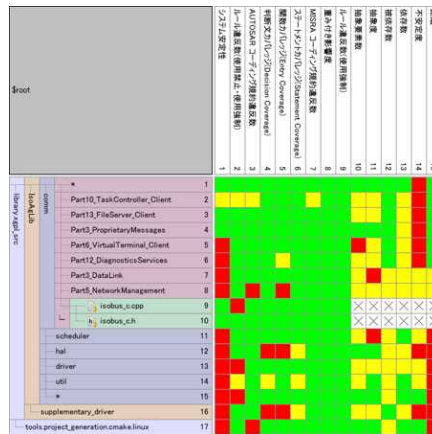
$root

システム安定性
ルール違反数(使用強制)
AUTOSAR コーディング規約違反数
判断文カバレッジ(Decision Coverage)
関数カバレッジ(Entry Coverage)
ステートメントカバレッジ(Statement Coverage)
MISRA コーディング規約違反数
重み付き複雑度
ルール違反数(使用強制)
抽象要素数
抽象度
被依存数
依存数
不安定度

1
2
3
4
5
6
7
8
9
10
11
12
13
14

library.api_src
isobus4Lib
comm
*
Part10_TaskController_Client
Part13_FileServer_Client
Part3_ProprietaryMessages
Part6_VirtualTerminal_Client
Part12_DiagnosticsServices
Part3_DataLink
Part5_NetworkManagement
isobus_c.cpp
isobus_c.h
scheduler
hal
driver
util
*
supplementary_driver
tools.project_generation.cmake.linux

1
2
3
4
5
6
7
8
9
10
11
12
13
14
15
16
17